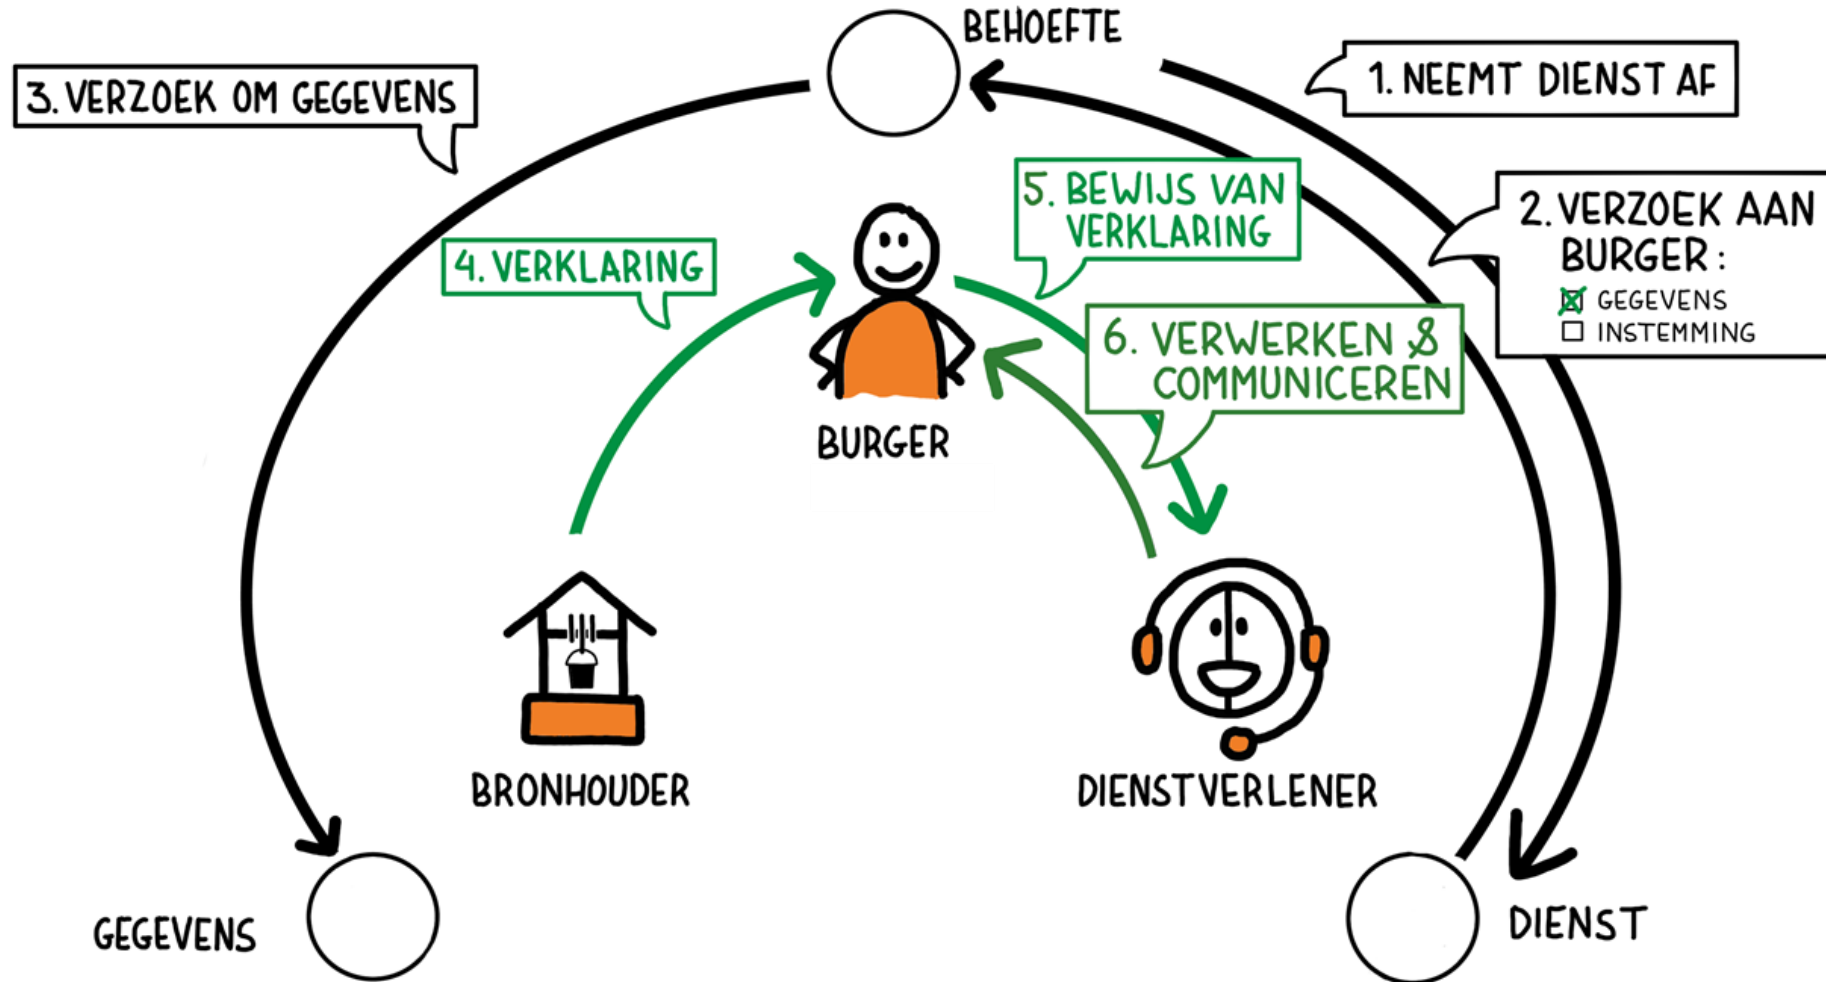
BEHOEFTE

3. VERZOEK OM GEGEVENS

1. NEEMT DIENST AF

5. BEWIJS VAN VERKLARING

2. VERZOEK AAN BURGER:
☒ GEGEVENS
☐ INSTEMMING

4. VERKLARING

6. VERWERKEN & COMMUNICEREN

BURGER

BRONHOUDER

DIENSTVERLENER

GEGEVENS

DIENST